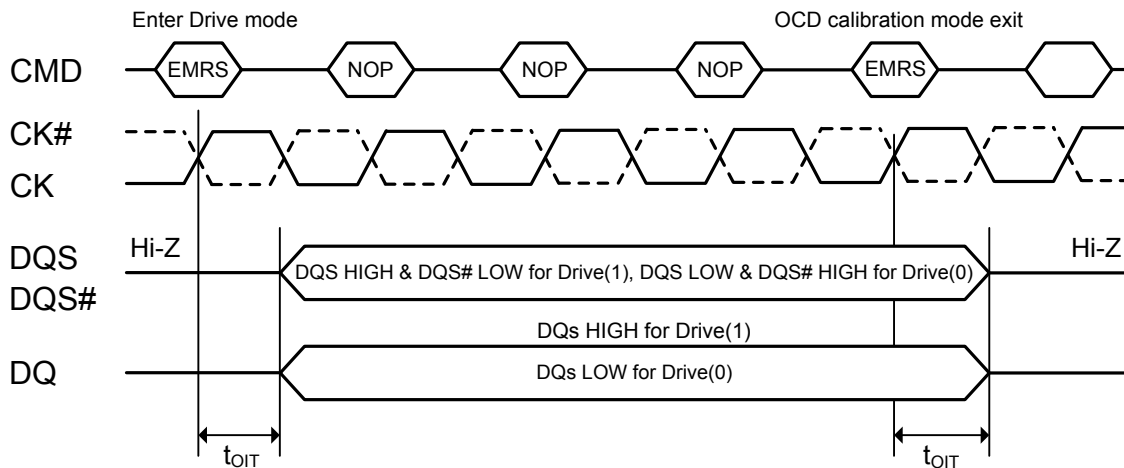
Enter Drive mode

OCD calibration mode exit

CMD

EMRS

NOP

NOP

NOP

EMRS

CK#

CK

DQS

DQS#

Hi-Z

DQS HIGH & DQS# LOW for Drive(1), DQS LOW & DQS# HIGH for Drive(0)

Hi-Z

DQs HIGH for Drive(1)

DQ

DQs LOW for Drive(0)

$t_{OIT}$

$t_{OIT}$